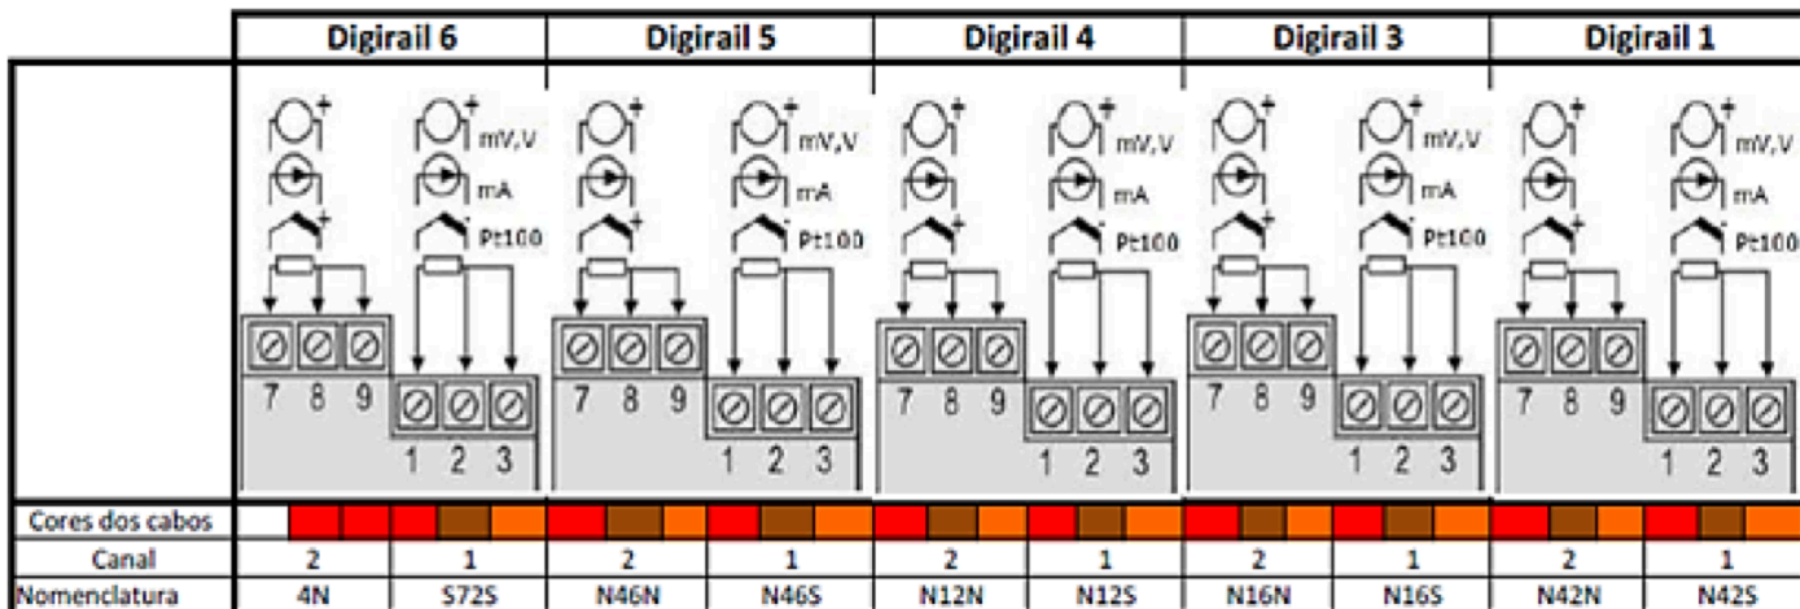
| | Digirail 6 | | Digirail 5 | | Digirail 4 | | Digirail 3 | | Digirail 1 | |
|---|---|---|---|---|---|---|---|---|---|---|
| | mV,V mA Pt100 7 8 9 | 1 2 3 | mV,V mA Pt100 7 8 9 | 1 2 3 | mV,V mA Pt100 7 8 9 | 1 2 3 | mV,V mA Pt100 7 8 9 | 1 2 3 | mV,V mA Pt100 7 8 9 | 1 2 3 |
| Cores dos cabos | | | | | | | | | | |
| Canal | 2 | 1 | 2 | 1 | 2 | 1 | 2 | 1 | 2 | 1 |
| Nomenclatura | 4N | S72S | N46N | N46S | N12N | N12S | N16N | N16S | N42N | N42S |